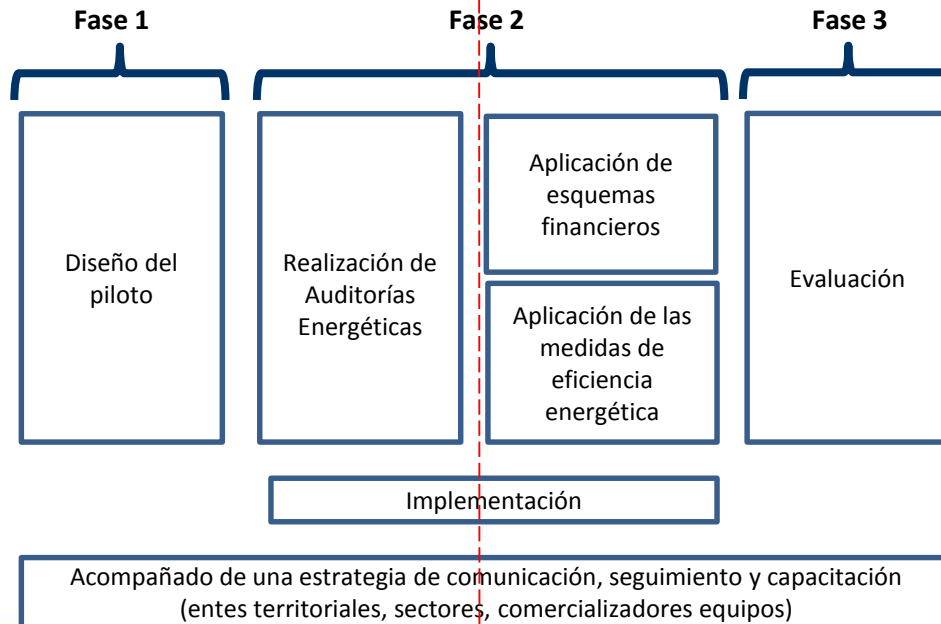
Fase 1

Fase 2

Fase 3

Diseño del piloto

Realización de Auditorías Energéticas

Aplicación de esquemas financieros

Aplicación de las medidas de eficiencia energética

Evaluación

Implementación

Acompañado de una estrategia de comunicación, seguimiento y capacitación (entes territoriales, sectores, comercializadores equipos)